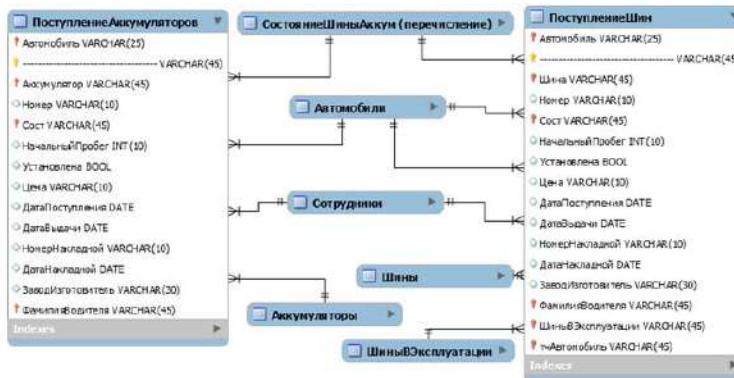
ПоступлениеАккумуляторов
Автомобиль VARCHAR(25)
------------------------------ VARCHAR(45)
Аккумулятор VARCHAR(45)
Номер VARCHAR(10)
Сост VARCHAR(45)
НачальныйПробег INT(10)
Установлена BOOL
Цена VARCHAR(10)
ДатаПоступления DATE
ДатаВыдачи DATE
НомерНакладной VARCHAR(10)
ДатаНакладной DATE
ЗаводИзготовитель VARCHAR(30)
ФамилияВодителя VARCHAR(45)
Indexes

СостояниеШиныАккум (перечисление)

Автомобили

Сотрудники

Шины

Аккумуляторы

ШиныВЭксплуатации

ПоступлениеШин
Автомобиль VARCHAR(25)
------------------------------ VARCHAR(45)
Шина VARCHAR(45)
Номер VARCHAR(10)
Сост VARCHAR(45)
НачальныйПробег INT(10)
Установлена BOOL
Цена VARCHAR(10)
ДатаПоступления DATE
ДатаВыдачи DATE
НомерНакладной VARCHAR(10)
ДатаНакладной DATE
ЗаводИзготовитель VARCHAR(30)
ФамилияВодителя VARCHAR(45)
ШиныВЭксплуатации VARCHAR(45)
тиАвтомобиль VARCHAR(45)
Indexes